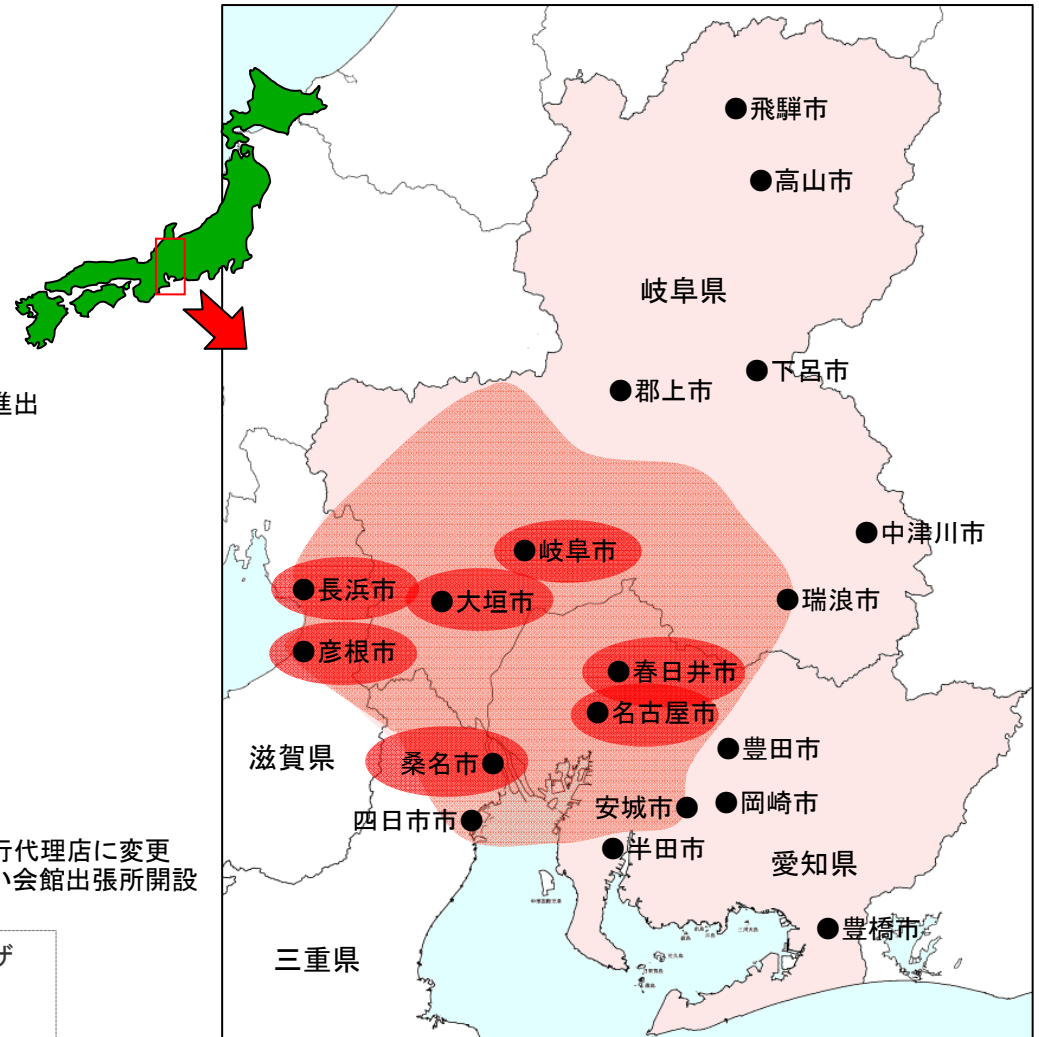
進出

行代理店に変更
い会館出張所開設

ザ

●飛騨市
●高山市
岐阜県
●下呂市
●郡上市
●中津川市
●岐阜市
●長浜市
●大垣市
●瑞浪市
●彦根市
●春日井市
●名古屋市
●豊田市
滋賀県
桑名市●
安城市●
●岡崎市
四日市市●
●半田市
愛知県
●豊橋市
三重県